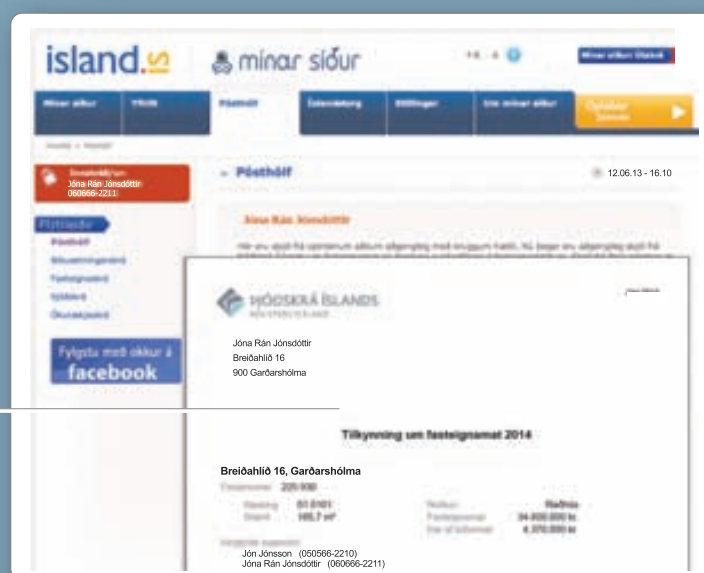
island.is

mínar síður

Pósthólf

Jóna Rán Jónsdóttir
060666-2211

Pósthólf

12.06.13 - 16.10

Fylgstu með okkur á facebook

ÞJÓÐSKRÁ ÍSLANDS

Jóna Rán Jónsdóttir
Breiðahlíð 16
900 Garðarshólma

Tilkynning um fasteignamat 2014

Breiðahlíð 16, Garðarshólma

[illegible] 225 930

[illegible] 01 0101
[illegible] 165,7 m²

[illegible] Raðhús
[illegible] 34.800.000 kr.
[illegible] 4.370.000 kr.

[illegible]
Jón Jónsson (050566-2210)
Jóna Rán Jónsdóttir (060666-2211)